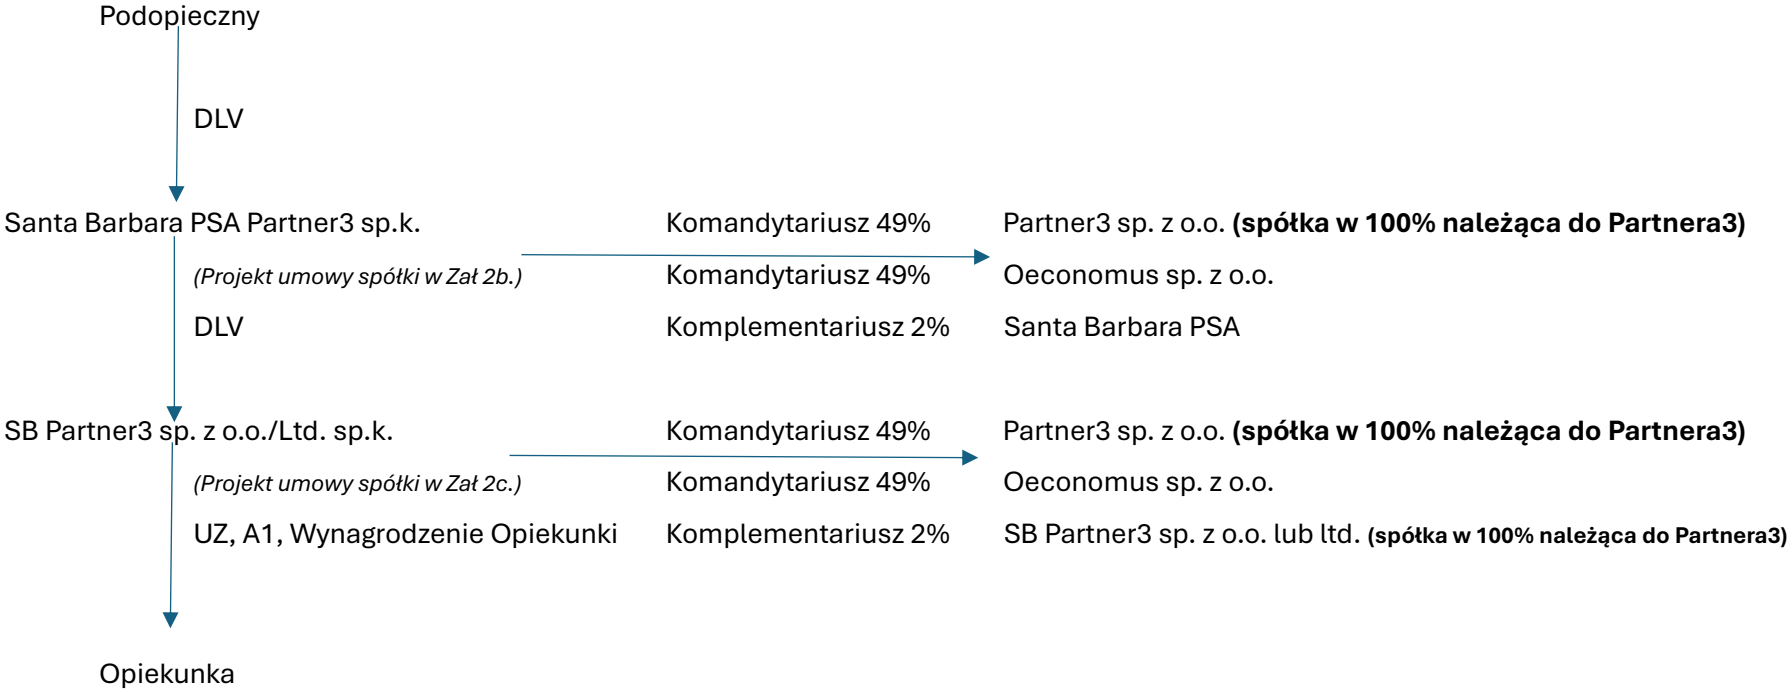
Podopieczny

DLV

Santa Barbara PSA Partner3 sp.k.

(Projekt umowy spółki w Zał 2b.)

DLV

Komandytariusz 49%
Komandytariusz 49%
Komplementariusz 2%

Partner3 sp. z o.o. **(spółka w 100% należąca do Partnera3)**
Oeconomus sp. z o.o.
Santa Barbara PSA

SB Partner3 sp. z o.o./Ltd. sp.k.

(Projekt umowy spółki w Zał 2c.)

UZ, A1, Wynagrodzenie Opiekunki

Komandytariusz 49%
Komandytariusz 49%
Komplementariusz 2%

Partner3 sp. z o.o. **(spółka w 100% należąca do Partnera3)**
Oeconomus sp. z o.o.
SB Partner3 sp. z o.o. lub ltd. **(spółka w 100% należąca do Partnera3)**

Opiekunka